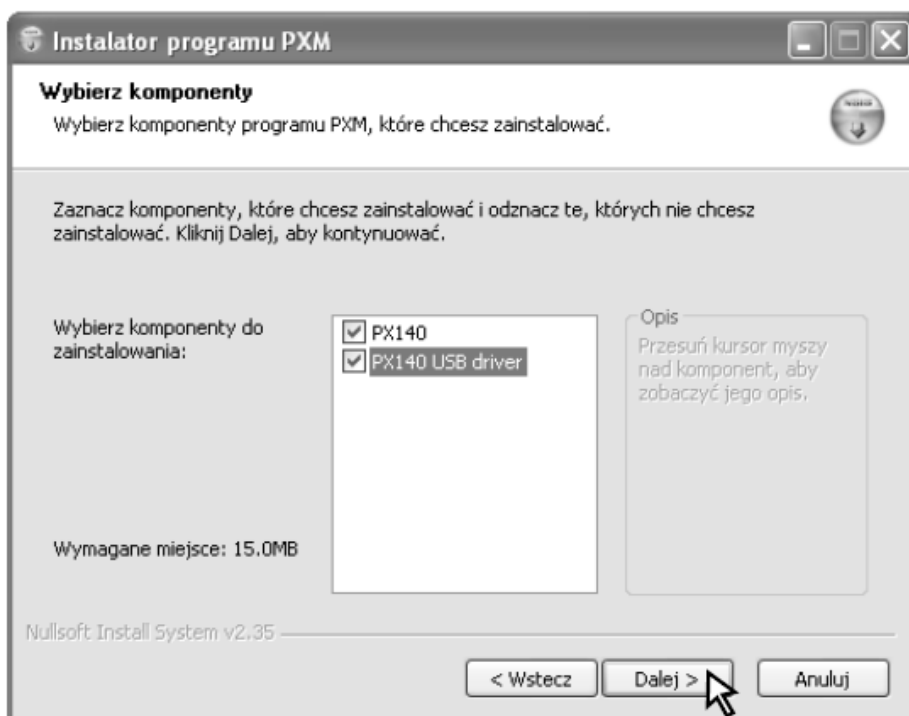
Instalator programu PXM

Wybierz komponenty
Wybierz komponenty programu PXM, które chcesz zainstalować.

Zaznacz komponenty, które chcesz zainstalować i odznacz te, których nie chcesz zainstalować. Kliknij Dalej, aby kontynuować.

Wybierz komponenty do zainstalowania:

PX140
PX140 USB driver

Opis
Przesuń kursor myszy nad komponent, aby zobaczyć jego opis.

Wymagane miejsce: 15.0MB

Nullsoft Install System v2.35

< Wstecz
Dalej >
Anuluj